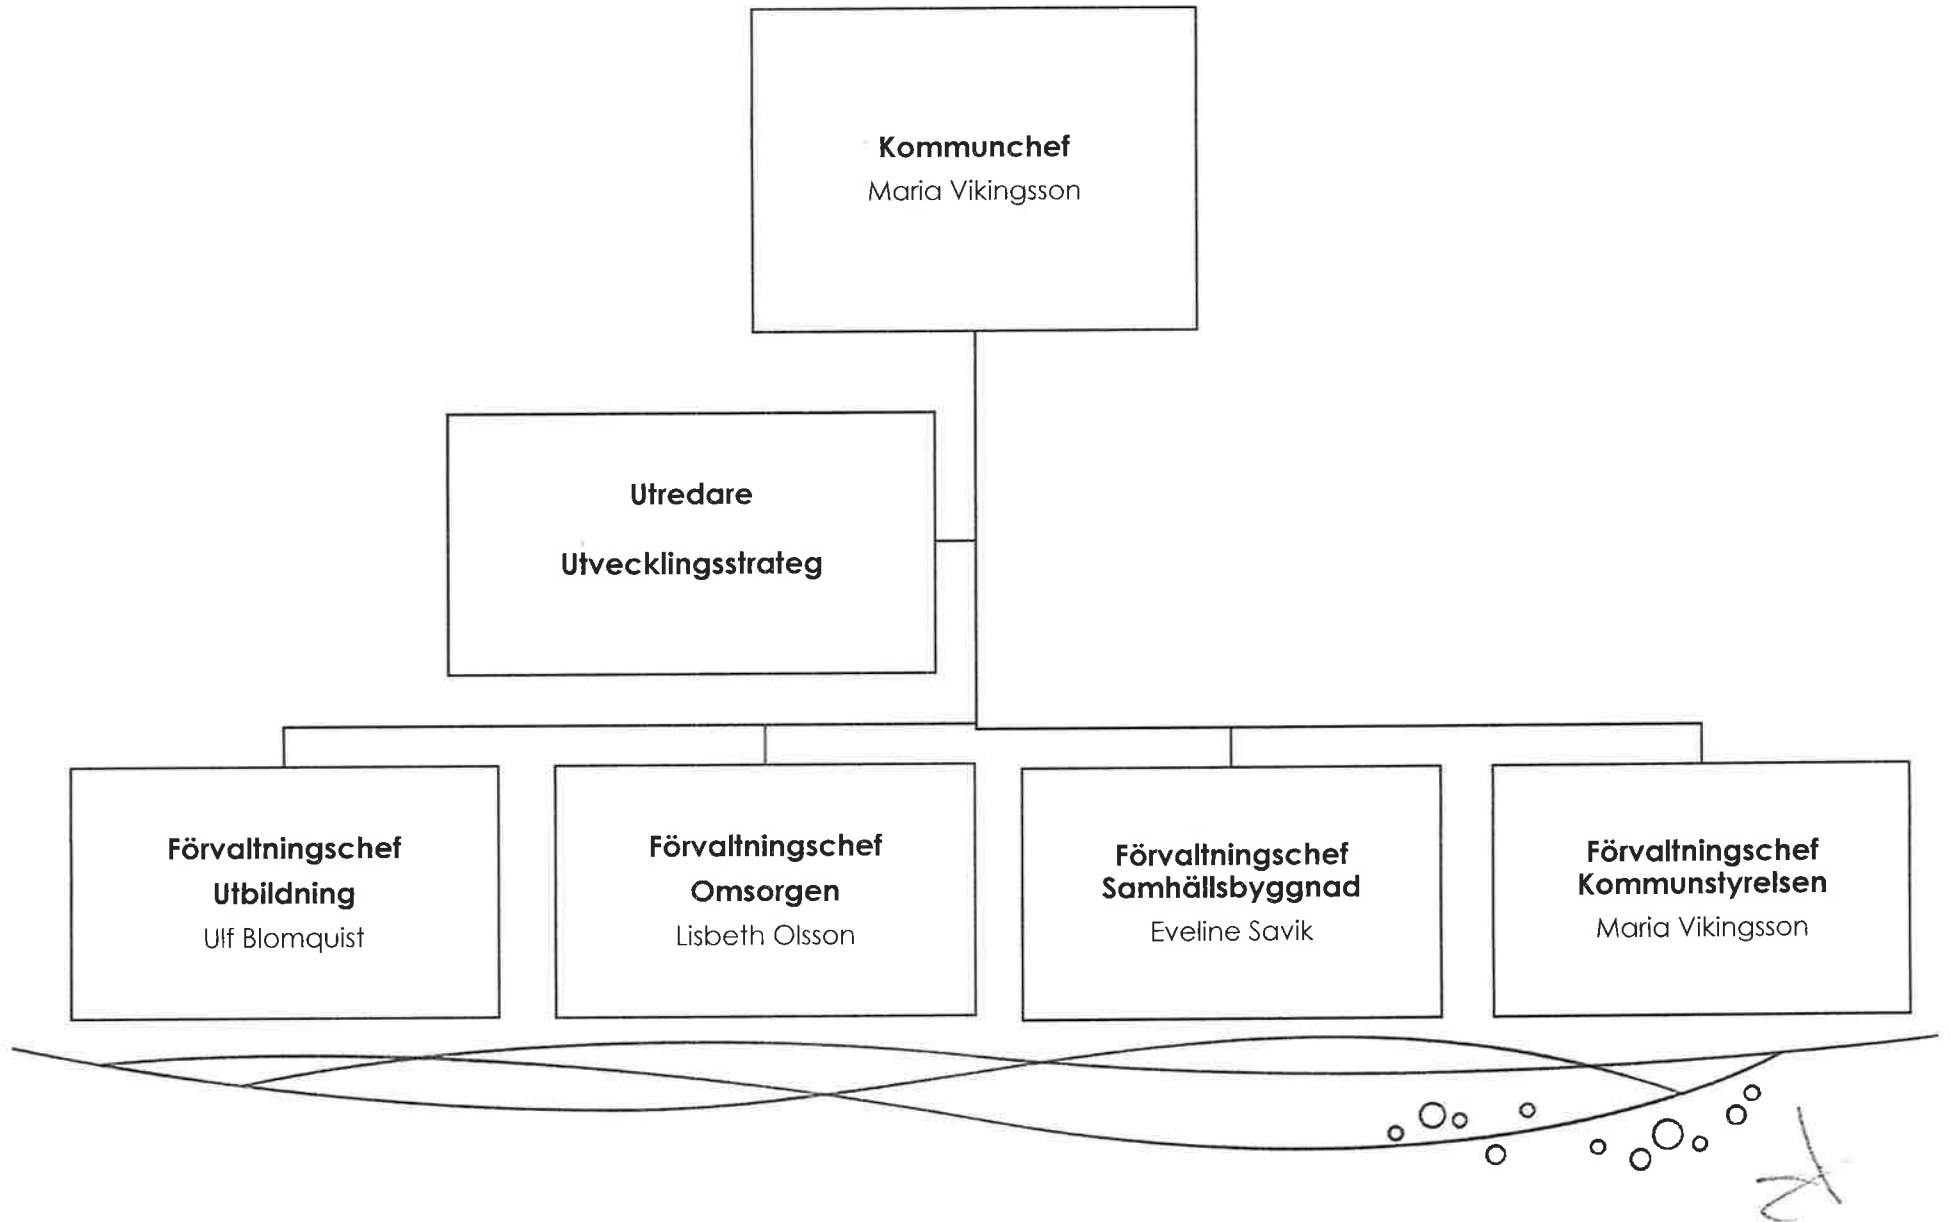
Kommunchef
Maria Vikingsson

Utredare

Utvecklingsstrateg

Förvaltningschef
Utbildning
Ulf Blomquist

Förvaltningschef
Omsorgen
Lisbeth Olsson

Förvaltningschef
Samhällsbyggnad
Eveline Savik

Förvaltningschef
Kommunstyrelsen
Maria Vikingsson